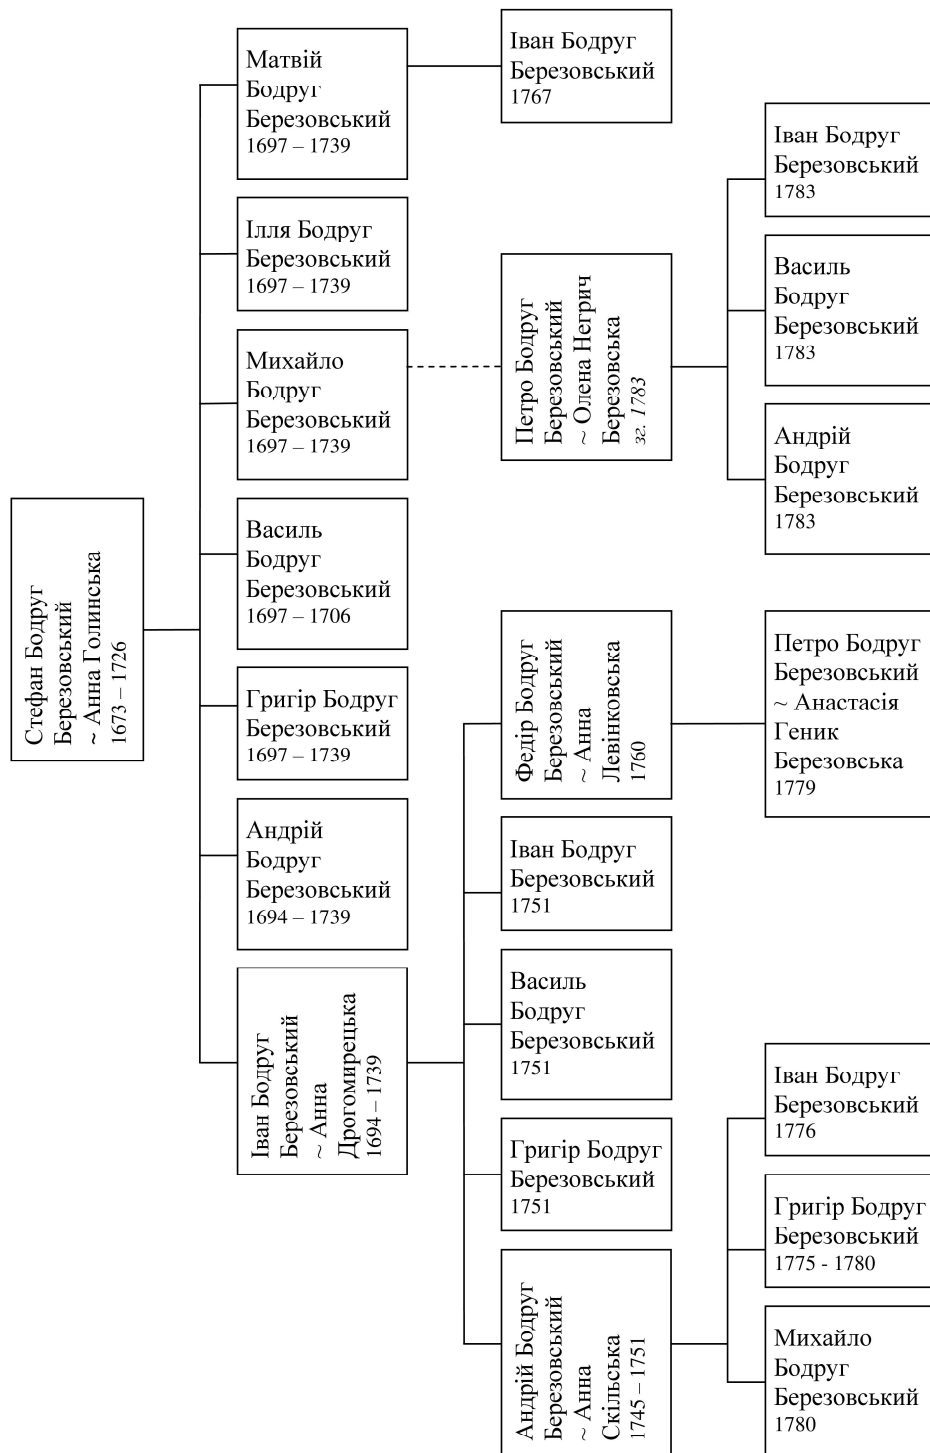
Стефан Бодруг Березовський ~ Анна Голинська 1673 – 1726

Матвій Бодруг Березовський 1697 – 1739

Іван Бодруг Березовський 1767

Ілля Бодруг Березовський 1697 – 1739

Михайло Бодруг Березовський 1697 – 1739

Петро Бодруг Березовський ~ Олена Негрич Березовська зг. 1783

Іван Бодруг Березовський 1783

Василь Бодруг Березовський 1783

Андрій Бодруг Березовський 1783

Василь Бодруг Березовський 1697 – 1706

Григір Бодруг Березовський 1697 – 1739

Андрій Бодруг Березовський 1694 – 1739

Іван Бодруг Березовський ~ Анна Дрогомирецька 1694 – 1739

Федір Бодруг Березовський ~ Анна Левінковська 1760

Петро Бодруг Березовський ~ Анастасія Геник Березовська 1779

Іван Бодруг Березовський 1751

Василь Бодруг Березовський 1751

Григір Бодруг Березовський 1751

Андрій Бодруг Березовський ~ Анна Скільська 1745 – 1751

Іван Бодруг Березовський 1776

Григір Бодруг Березовський 1775 - 1780

Михайло Бодруг Березовський 1780